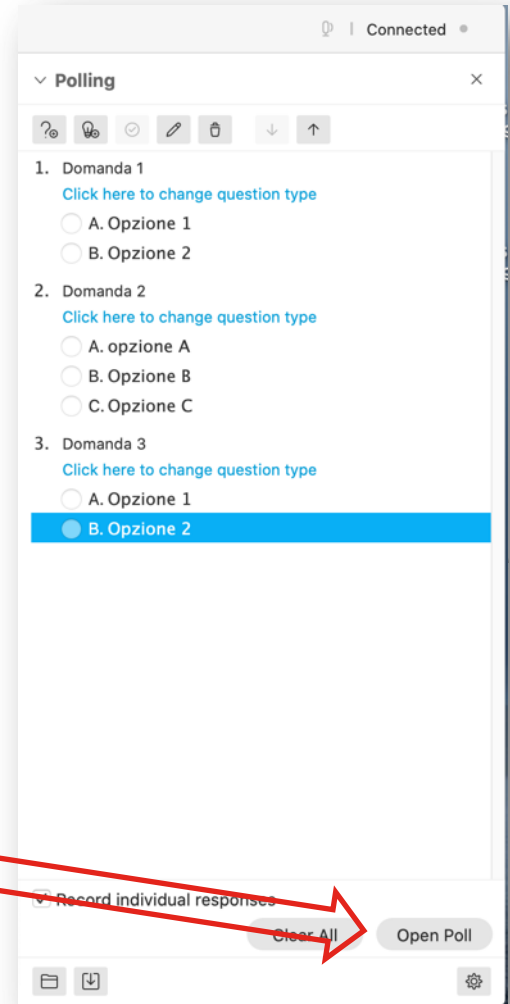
Connected

Polling

1. Domanda 1
Click here to change question type
A. Opzione 1
B. Opzione 2

2. Domanda 2
Click here to change question type
A. opzione A
B. Opzione B
C. Opzione C

3. Domanda 3
Click here to change question type
A. Opzione 1
B. Opzione 2

Record individual responses
Clear All
Open Poll